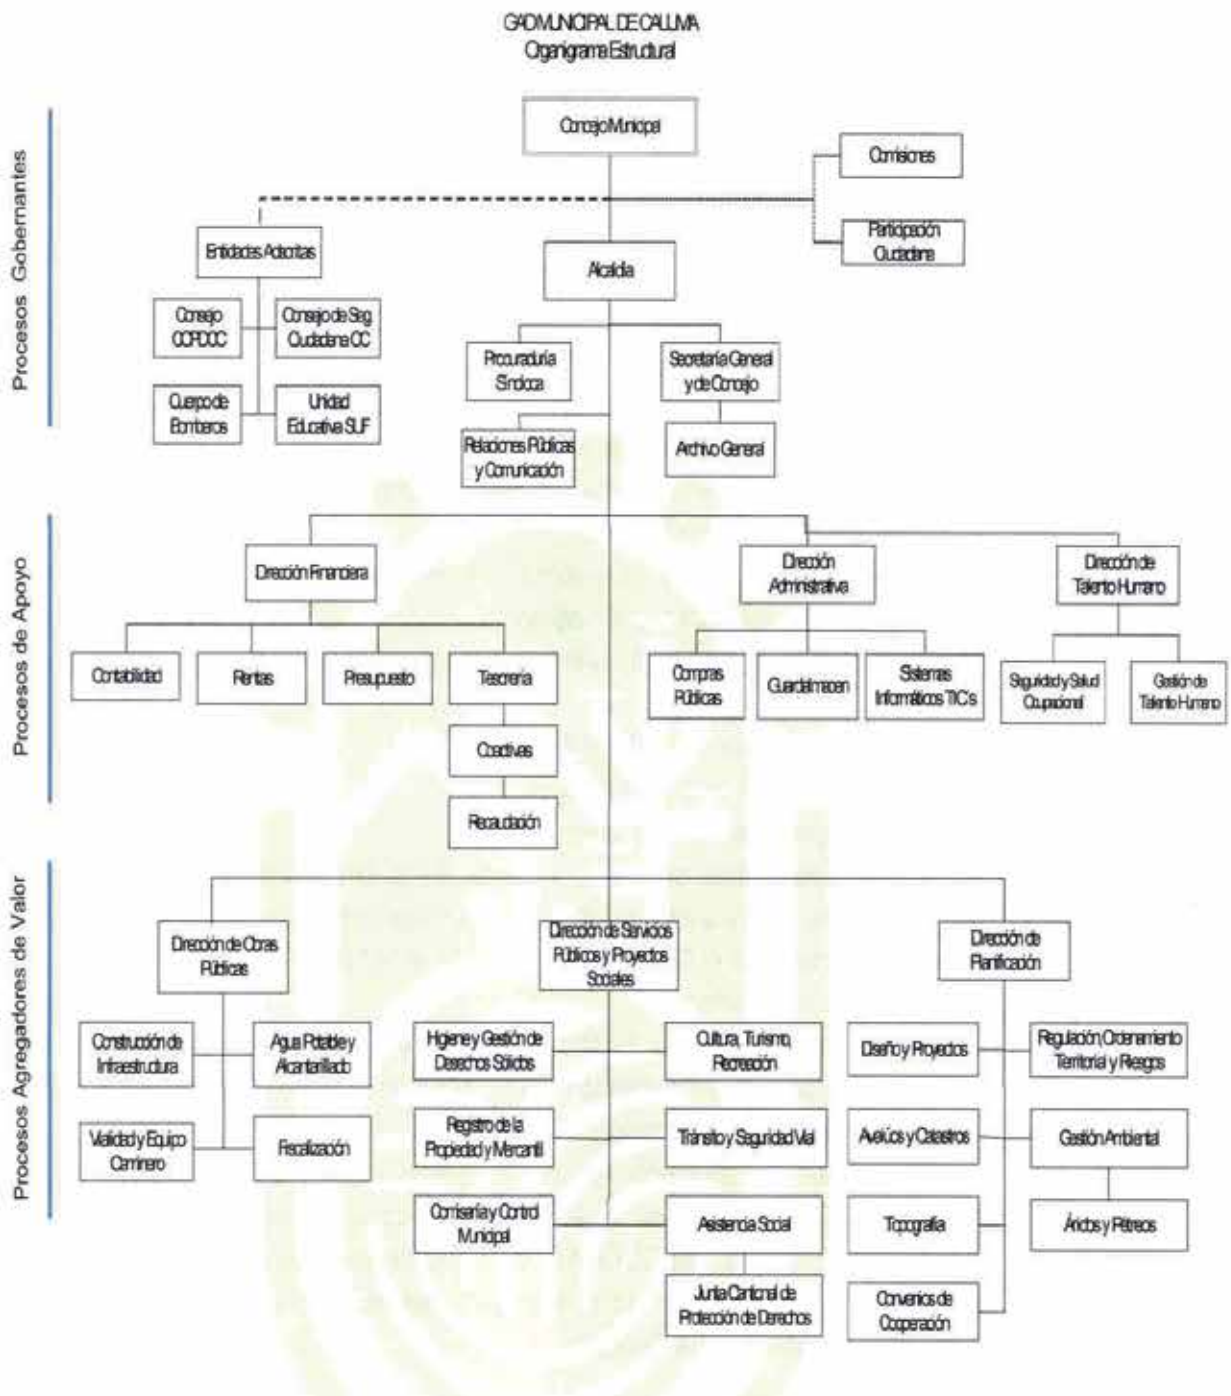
GAD MUNICIPAL DE CALUMA
Organigrama Estructural

Procesos Gobernantes

Concejo Municipal

Comisiones

Participación Ciudadana

Entidades Adscritas

Alcaldía

Consejo CCPDCC

Consejo de Seg. Ciudadana CC

Cuerpo de Bomberos

Unidad Educativa SUF

Procuraduría Síndica

Secretaría General y de Concejo

Relaciones Públicas y Comunicación

Archivo General

Procesos de Apoyo

Dirección Financiera

Dirección Administrativa

Dirección de Talento Humano

Contabilidad

Rentas

Presupuesto

Tesorería

Coactivas

Recaudación

Compras Públicas

Guardalmacen

Sistemas Informáticos TIC's

Seguridad y Salud Ocupacional

Gestión de Talento Humano

Procesos Agregadores de Valor

Dirección de Obras Públicas

Dirección de Servicios Públicos y Proyectos Sociales

Dirección de Planificación

Construcción de Infraestructura

Agua Potable y Alcantarillado

Vialidad y Equipo Caminero

Fiscalización

Higiene y Gestión de Desechos Sólidos

Cultura, Turismo, Recreación

Registro de la Propiedad y Mercantil

Tránsito y Seguridad Vial

Comisaría y Control Municipal

Asistencia Social

Junta Cantonal de Protección de Derechos

Diseño y Proyectos

Regulación Ordenamiento Territorial y Riesgos

Avalúos y Catastros

Gestión Ambiental

Topografía

Áridos y Pétreos

Convenios de Cooperación